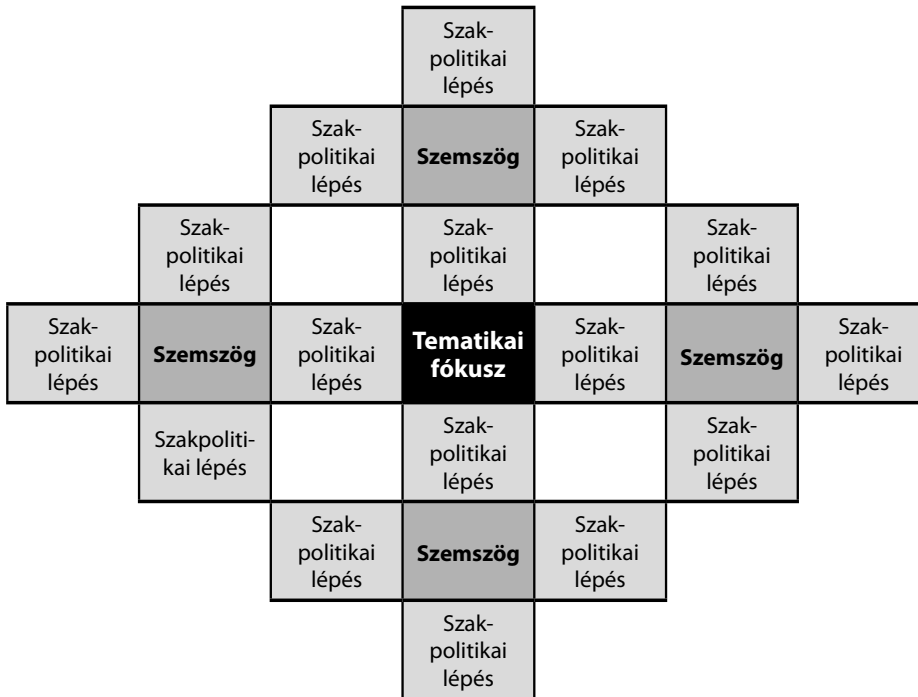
Szakpolitikai lépés

Szakpolitikai lépés

**Szemszög**

Szakpolitikai lépés

Szakpolitikai lépés

Szakpolitikai lépés

Szakpolitikai lépés

Szakpolitikai lépés

**Szemszög**

Szakpolitikai lépés

**Tematikai fókusz**

Szakpolitikai lépés

**Szemszög**

Szakpolitikai lépés

Szakpolitikai lépés

Szakpolitikai lépés

Szakpolitikai lépés

Szakpolitikai lépés

**Szemszög**

Szakpolitikai lépés

Szakpolitikai lépés